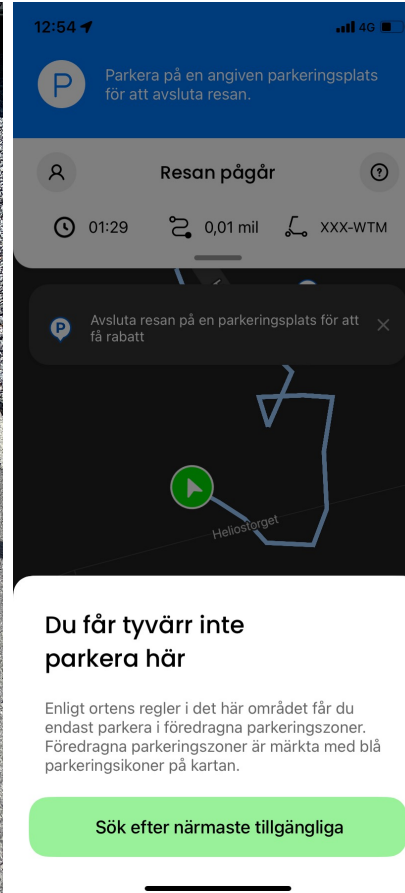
12:54 4G

P Parkera på en angiven parkeringsplats för att avsluta resan.

Resan pågår

01:29 0,01 mil XXX-WTM

P Avsluta resan på en parkeringsplats för att få rabatt ×

Heliostorget

Du får tyvärr inte parkera här

Enligt ortens regler i det här området får du endast parkera i föredragna parkeringszoner. Föredragna parkeringszoner är märkta med blå parkeringsikoner på kartan.

Sök efter närmaste tillgängliga